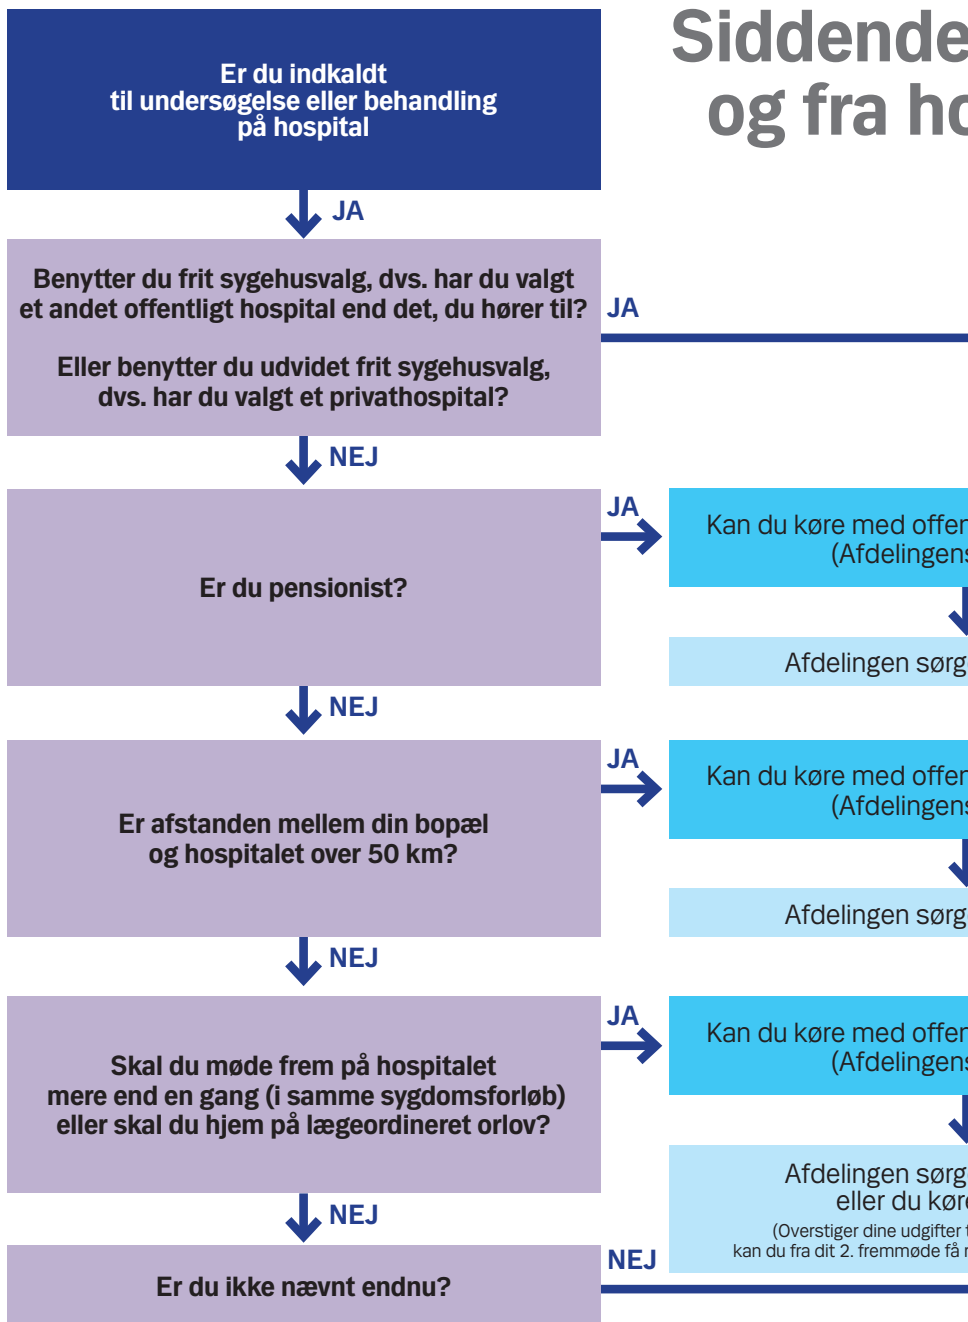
Siddende
og fra ho

Er du indkaldt til undersøgelse eller behandling på hospital

JA

Benytter du frit sygehusvalg, dvs. har du valgt et andet offentligt hospital end det, du hører til?

Eller benytter du udvidet frit sygehusvalg, dvs. har du valgt et privathospital?

JA

NEJ

Er du pensionist?

JA

Kan du køre med offen
(Afdelingens

Afdelingen sørg

NEJ

Er afstanden mellem din bopæl og hospitalet over 50 km?

JA

Kan du køre med offen
(Afdelingens

Afdelingen sørg

NEJ

Skal du møde frem på hospitalet mere end en gang (i samme sygdomsforløb) eller skal du hjem på lægeordineret orlov?

JA

Kan du køre med offen
(Afdelingens

Afdelingen sørg
eller du køre
(Overstiger dine udgifter t
kan du fra dit 2. fremmøde få r

NEJ

NEJ

Er du ikke nævnt endnu?